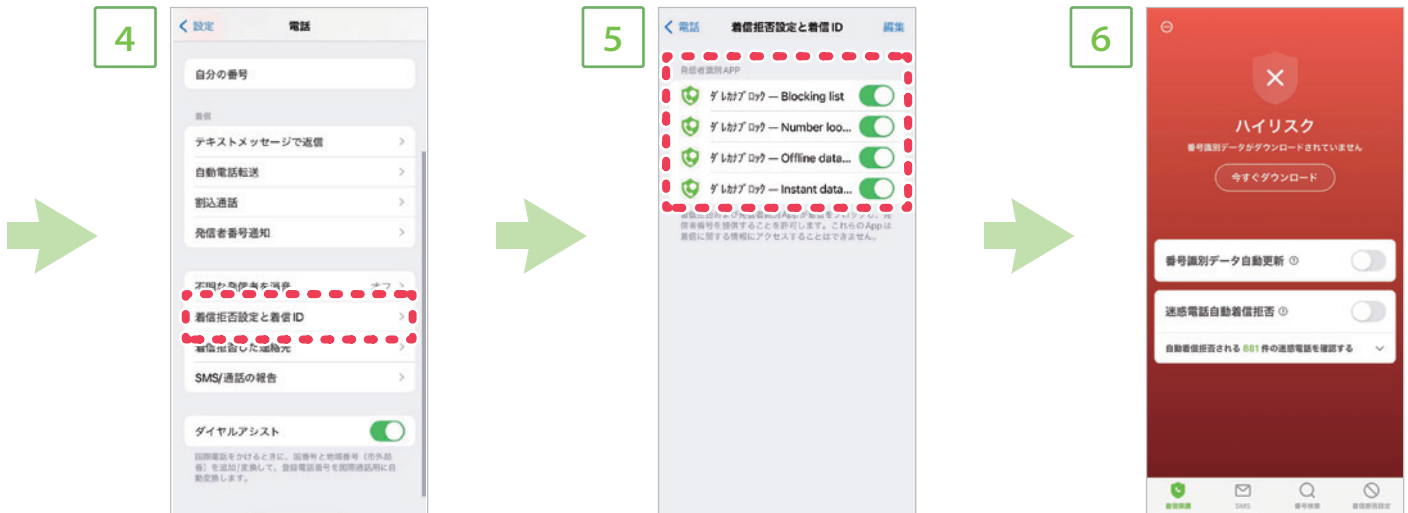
4

< 設定　電話

自分の番号

着信

テキストメッセージで返信 >

自動電話転送 >

割込通話 >

発信者番号通知 >

不明な発信者を消音　オフ >

着信拒否設定と着信ID >

着信拒否した連絡先 >

SMS/通話の報告 >

ダイヤルアシスト

国際電話をかけるときに、国番号と地域番号（市外局番）を追加/変換して、登録電話番号を国際通話用に自動変換します。

5

< 電話　着信拒否設定と着信ID　編集

発信者識別APP

ｸﾞﾚｶﾌﾞﾛｯｸ — Blocking list

ｸﾞﾚｶﾌﾞﾛｯｸ — Number loo...

ｸﾞﾚｶﾌﾞﾛｯｸ — Offline data...

ｸﾞﾚｶﾌﾞﾛｯｸ — Instant data...

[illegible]信者番号を提供することを許可します。これらのAppは着信に関する情報にアクセスすることはできません。

6

ハイリスク

番号識別データがダウンロードされていません

今すぐダウンロード

番号識別データ自動更新

迷惑電話自動着信拒否

自動着信拒否される 881 件の迷惑電話を確認する

着信保護　SMS　番号検索　着信拒否設定